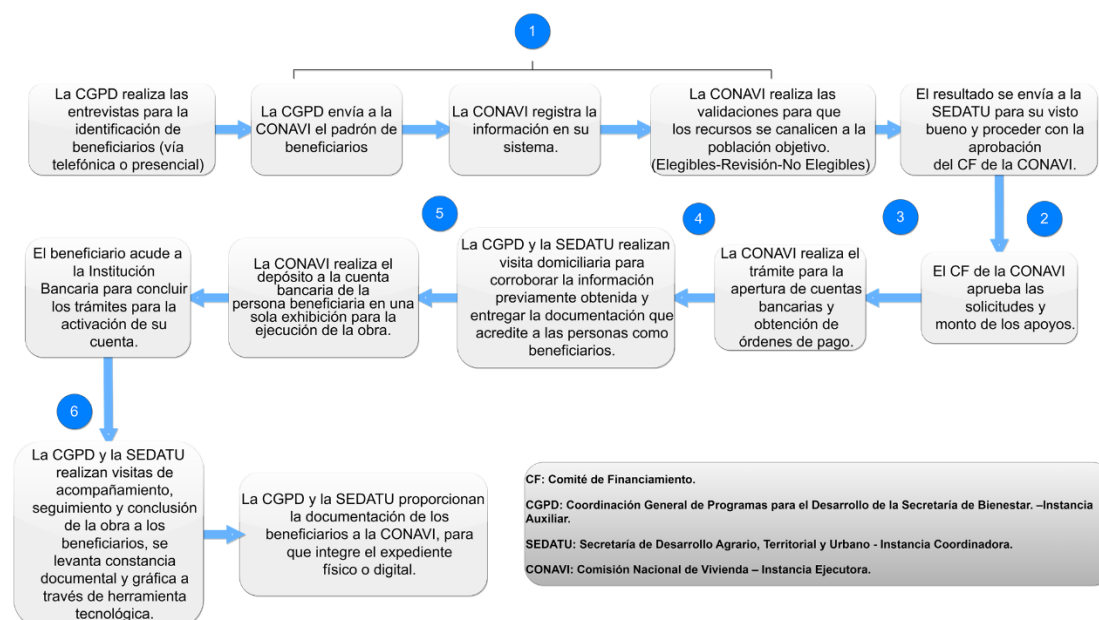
1

La CGPD realiza las entrevistas para la identificación de beneficiarios (vía telefónica o presencial)

La CGPD envía a la CONAVI el padrón de beneficiarios

La CONAVI registra la información en su sistema.

La CONAVI realiza las validaciones para que los recursos se canalicen a la población objetivo. (Elegibles-Revisión-No Elegibles)

El resultado se envía a la SEDATU para su visto bueno y proceder con la aprobación del CF de la CONAVI.

2

El CF de la CONAVI aprueba las solicitudes y monto de los apoyos.

3

La CONAVI realiza el trámite para la apertura de cuentas bancarias y obtención de órdenes de pago.

4

La CGPD y la SEDATU realizan visita domiciliaria para corroborar la información previamente obtenida y entregar la documentación que acredite a las personas como beneficiarios.

5

La CONAVI realiza el depósito a la cuenta bancaria de la persona beneficiaria en una sola exhibición para la ejecución de la obra.

El beneficiario acude a la Institución Bancaria para concluir los trámites para la activación de su cuenta.

6

La CGPD y la SEDATU realizan visitas de acompañamiento, seguimiento y conclusión de la obra a los beneficiarios, se levanta constancia documental y gráfica a través de herramienta tecnológica.

La CGPD y la SEDATU proporcionan la documentación de los beneficiarios a la CONAVI, para que integre el expediente físico o digital.

CF: Comité de Financiamiento.

CGPD: Coordinación General de Programas para el Desarrollo de la Secretaría de Bienestar. –Instancia Auxiliar.

SEDATU: Secretaría de Desarrollo Agrario, Territorial y Urbano - Instancia Coordinadora.

CONAVI: Comisión Nacional de Vivienda – Instancia Ejecutora.